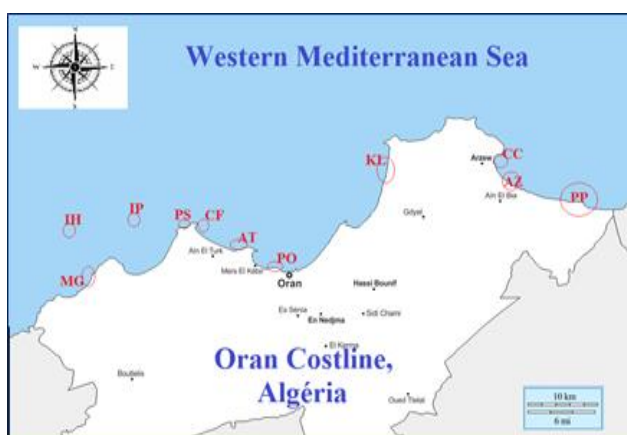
N
W
E
S

Western Mediterranean Sea

KL
Arzew
CC
AZ
Ain El Bia
PP
IH
IP
PS
CF
Gdyel
AT
Ain El Turk
PO
Mers El Kebir
Oran
Hassi Bounif
MG
Es Senia
En Nedjma
Sidi Chami
El Kerma
Boutlelis
Oued Tlelat

Oran Costline, Algéria

10 km
6 mi